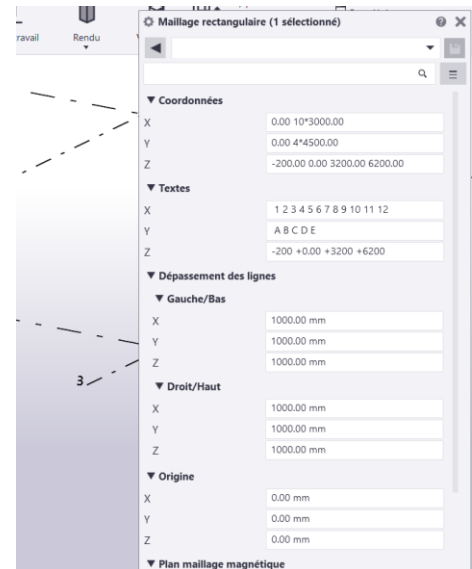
ravail

Rendu

Maillage rectangulaire (1 sélectionné)

▼ Coordonnées

X 0.00 10*3000.00

Y 0.00 4*4500.00

Z -200.00 0.00 3200.00 6200.00

▼ Textes

X 1 2 3 4 5 6 7 8 9 10 11 12

Y A B C D E

Z -200 +0.00 +3200 +6200

▼ Dépassement des lignes

▼ Gauche/Bas

X 1000.00 mm

Y 1000.00 mm

Z 1000.00 mm

▼ Droit/Haut

X 1000.00 mm

Y 1000.00 mm

Z 1000.00 mm

▼ Origine

X 0.00 mm

Y 0.00 mm

Z 0.00 mm

▼ Plan maillage magnétique

3